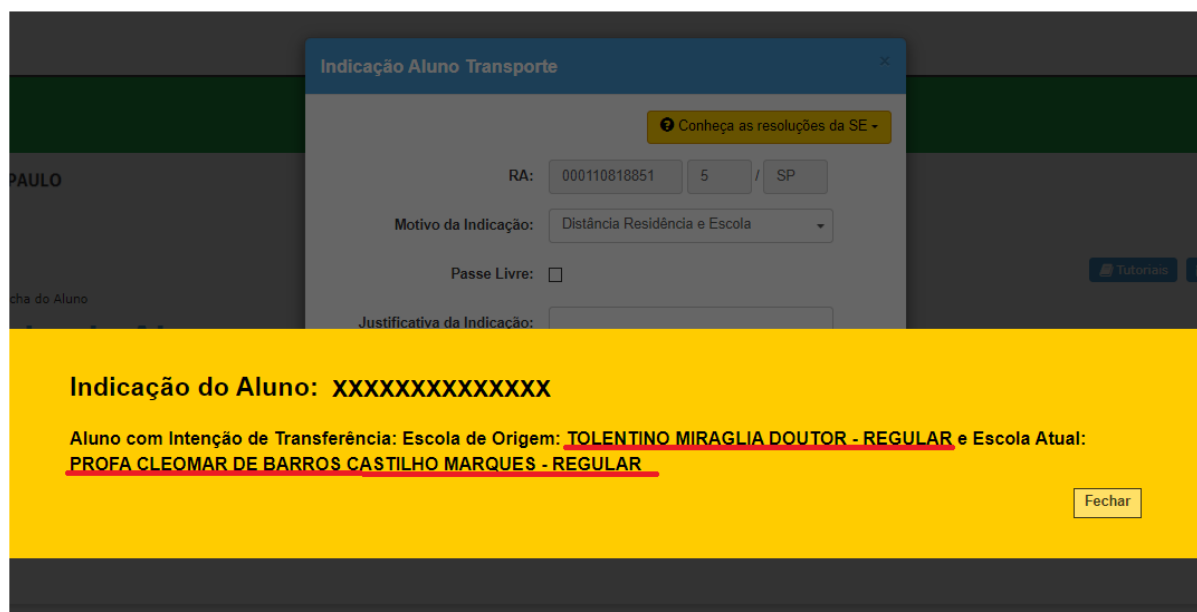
PAULO

cha do Aluno

Tutoriais

Indicação Aluno Transporte

×

Conheça as resoluções da SE

RA: 000110818851 5 / SP

Motivo da Indicação: Distância Residência e Escola

Passe Livre:

Justificativa da Indicação:

Indicação do Aluno: XXXXXXXXXXXXXX

Aluno com Intenção de Transferência: Escola de Origem: TOLENTINO MIRAGLIA DOUTOR - REGULAR e Escola Atual: PROFA CLEOMAR DE BARROS CASTILHO MARQUES - REGULAR

Fechar